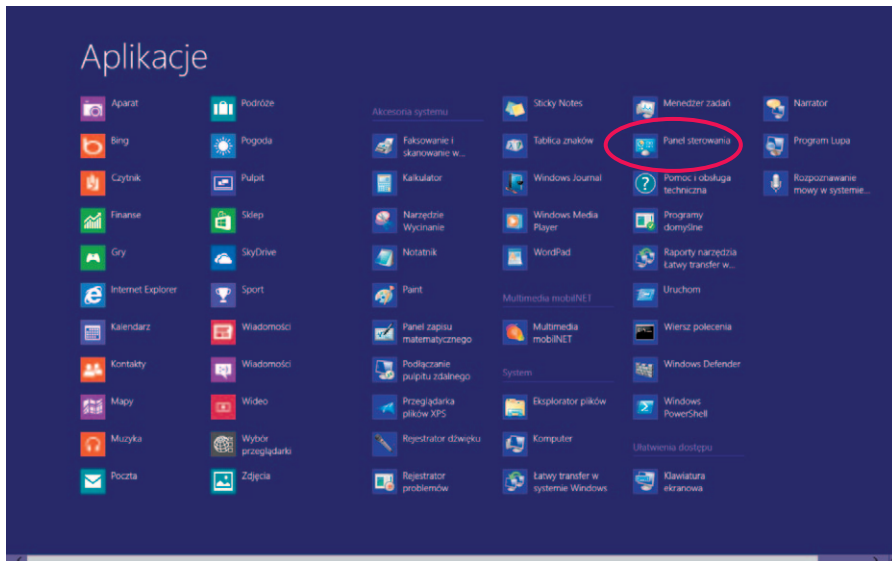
Aplikacje

Aparat
Bing
Czytnik
Finanse
Gry
Internet Explorer
Kalendarz
Kontakty
Mapy
Muzyka
Poczta

Podróże
Pogoda
Pulpit
Sklep
SkyDrive
Sport
Wiadomości
Wiadomości
Wideo
Wybór przeglądarki
Zdjęcia

Akcesoria systemu
Faksowanie i skanowanie w...
Kalkulator
Narzędzie Wycinanie
Notatnik
Paint
Panel zapisu matematycznego
Podłączanie pulpitu zdalnego
Przeglądarka plików XPS
Rejestrator dźwięku
Rejestrator problemów

Sticky Notes
Tablica znaków
Windows Journal
Windows Media Player
WordPad
Multimedia mobilNET
Multimedia mobilNET
System
Eksplorator plików
Komputer
Łatwy transfer w systemie Windows

Menedżer zadań
Panel sterowania
Pomoc i obsługa techniczna
Programy domyślne
Raporty narzędzia Łatwy transfer w...
Uruchom
Wiersz polecenia
Windows Defender
Windows PowerShell
Ułatwienia dostępu
Klawiatura ekranowa

Narrator
Program Lupa
Rozpoznawanie mowy w systemie...